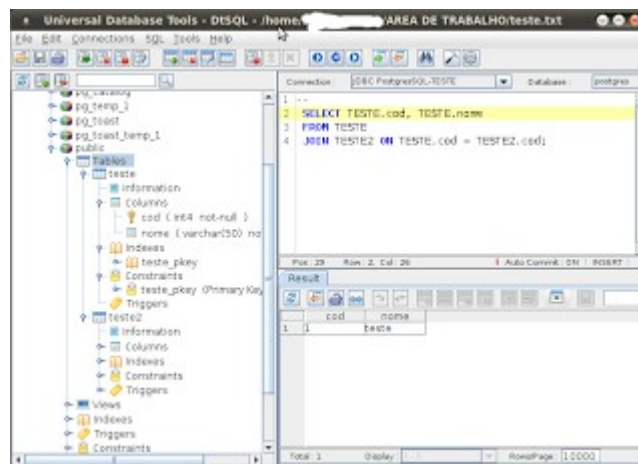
Universal Database Tools - DtSQL - /home/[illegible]/AREA DE TRABALHO/teste.txt

File Edit Connections SQL Tools Help

pg_catalog
pg_temp_1
pg_toast
pg_toast_temp_1
public
Tables
teste
Information
Columns
cod ( int4 not-null )
nome ( varchar(50) no
Indexes
teste_pkey
Constraints
teste_pkey (Primary Key
Triggers
teste2
Information
Columns
Indexes
Constraints
Triggers
Views
Indexes
Triggers
Constraints

Connection JDBC PostgreSQL-TESTE Database: postgres

1 --
2 SELECT TESTE.cod, TESTE.nome
3 FROM TESTE
4 JOIN TESTE2 ON TESTE.cod = TESTE2.cod;

Pos: 29 Row: 2, Col: 26 Auto Commit : ON INSERT

Result

| | cod | nome |
|---|---|---|
| 1 | 1 | teste |

Total: 1 Display: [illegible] RowsPage: 10000